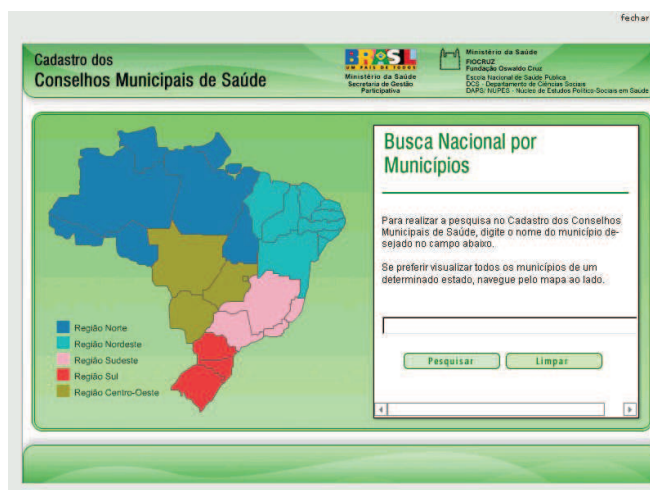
fechar

Cadastro dos
Conselhos Municipais de Saúde

BRASIL
UM PAÍS DE TODOS
Ministério da Saúde
Secretaria de Gestão
Participativa

Ministério da Saúde
FIOCRUZ
Fundação Oswaldo Cruz
Escola Nacional de Saúde Pública
DCS - Departamento de Ciências Sociais
DAPS/ NUPES - Núcleo de Estudos Político-Sociais em Saúde

Busca Nacional por Municípios

Para realizar a pesquisa no Cadastro dos Conselhos Municipais de Saúde, digite o nome do município desejado no campo abaixo.

Se preferir visualizar todos os municípios de um determinado estado, navegue pelo mapa ao lado.

Pesquisar
Limpar

Região Norte
Região Nordeste
Região Sudeste
Região Sul
Região Centro-Oeste